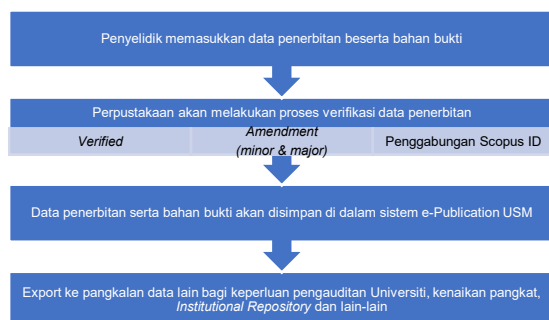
Penyelidik memasukkan data penerbitan beserta bahan bukti

Perpustakaan akan melakukan proses verifikasi data penerbitan

*Verified*

*Amendment (minor & major)*

Penggabungan Scopus ID

Data penerbitan serta bahan bukti akan disimpan di dalam sistem e-Publication USM

Export ke pangkalan data lain bagi keperluan pengauditan Universiti, kenaikan pangkat, *Institutional Repository* dan lain-lain